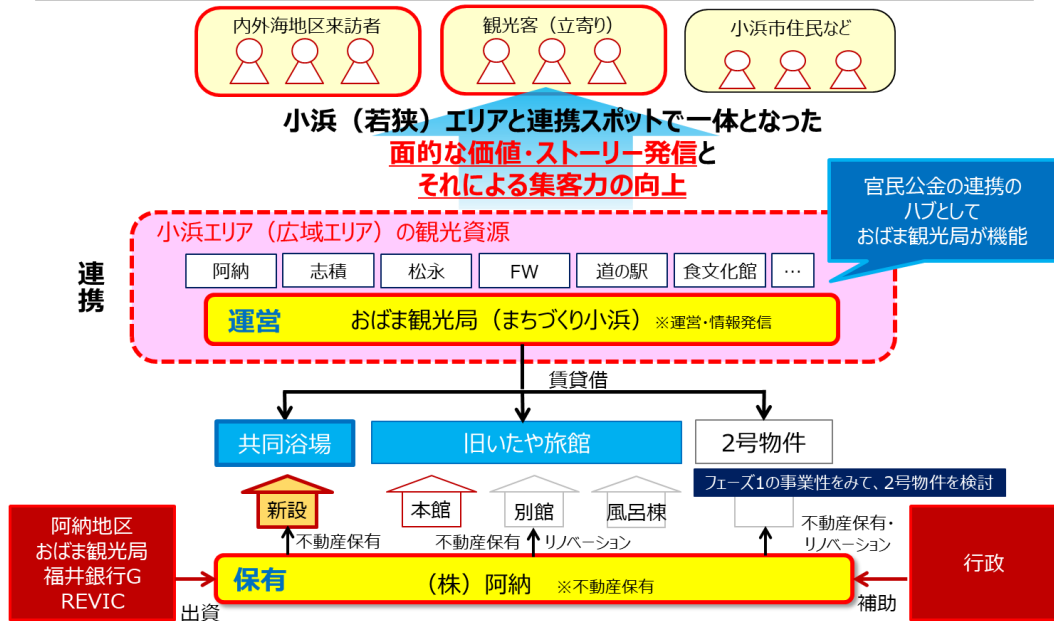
内外海地区来訪者

観光客（立寄り）

小浜市住民など

小浜（若狭）エリアと連携スポットで一体となった
面的な価値・ストーリー発信と
それによる集客力の向上

官民公金の連携の
ハブとして
おばま観光局が機能

連携

小浜エリア（広域エリア）の観光資源

| 阿納 | 志積 | 松永 | FW | 道の駅 | 食文化館 | … |
|---|---|---|---|---|---|---|

運営　おばま観光局（まちづくり小浜）※運営・情報発信

賃貸借

共同浴場

旧いたや旅館

2号物件

フェーズ1の事業性をみて、2号物件を検討

新設

本館

別館

風呂棟

不動産保有

不動産保有

リノベーション

不動産保有・リノベーション

阿納地区
おばま観光局
福井銀行G
REVIC

出資

保有　（株）阿納　※不動産保有

行政

補助